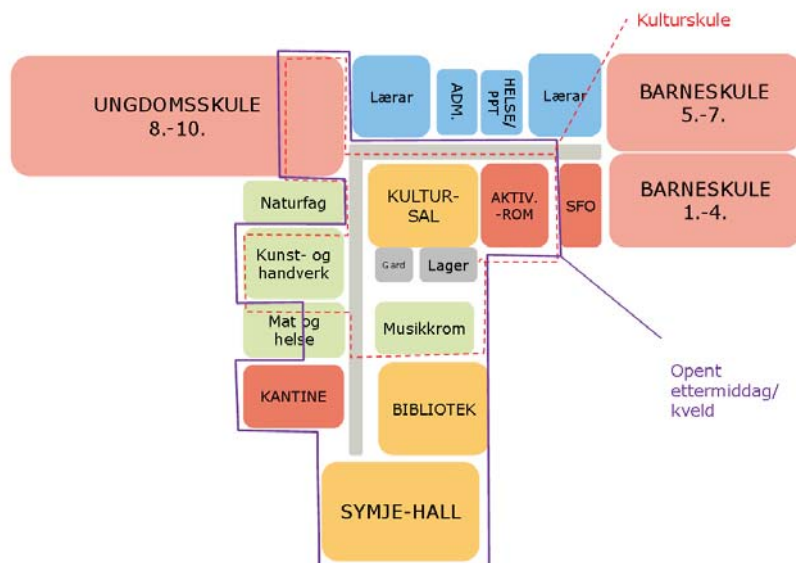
Kulturskule

UNGDOMSSKULE 8.-10.

Lærar

ADM.

HELSE/ PPT

Lærar

BARNESKULE 5.-7.

Naturfag

KULTUR-SAL

AKTIV. -ROM

SFO

BARNESKULE 1.-4.

Kunst- og handverk

Gard

Lager

Mat og helse

Musikkrom

Opent ettermiddag/ kveld

KANTINE

BIBLIOTEK

SYMJE-HALL